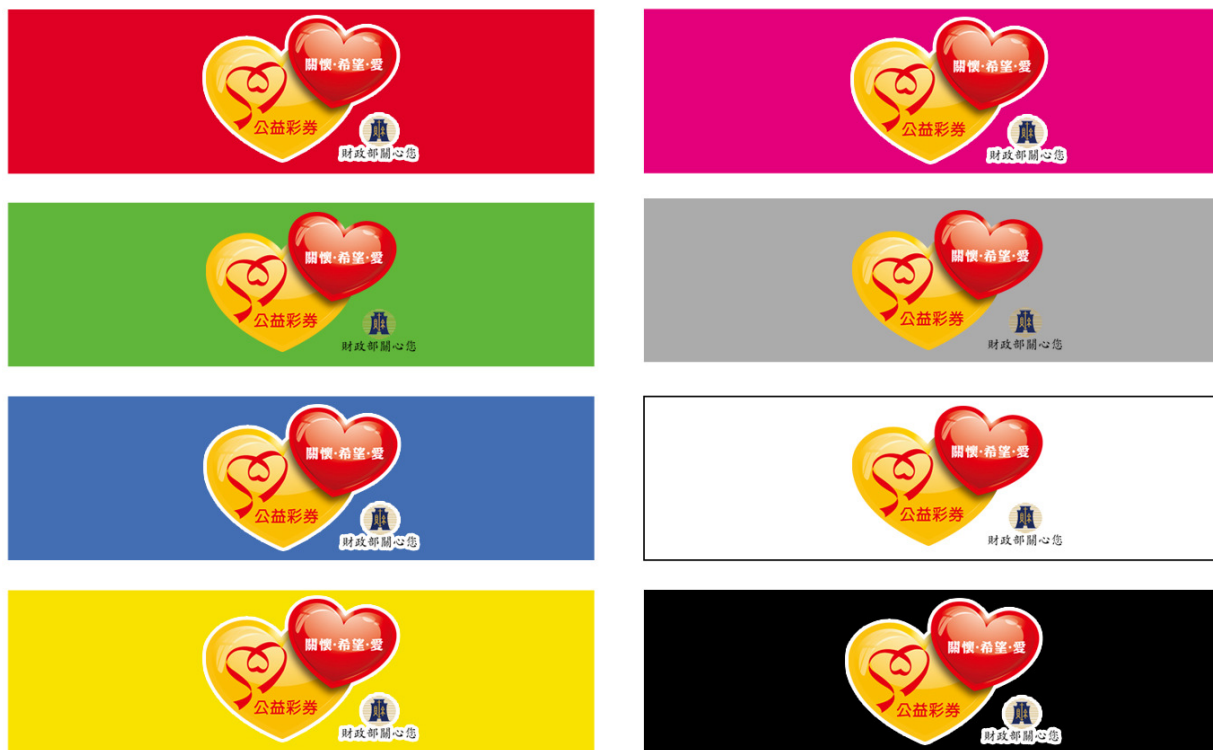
關懷·希望·愛
公益彩券
財政部關心您

關懷·希望·愛
公益彩券
財政部關心您

關懷·希望·愛
公益彩券
財政部關心您

關懷·希望·愛
公益彩券
財政部關心您

關懷·希望·愛
公益彩券
財政部關心您

關懷·希望·愛
公益彩券
財政部關心您

關懷·希望·愛
公益彩券
財政部關心您

關懷·希望·愛
公益彩券
財政部關心您